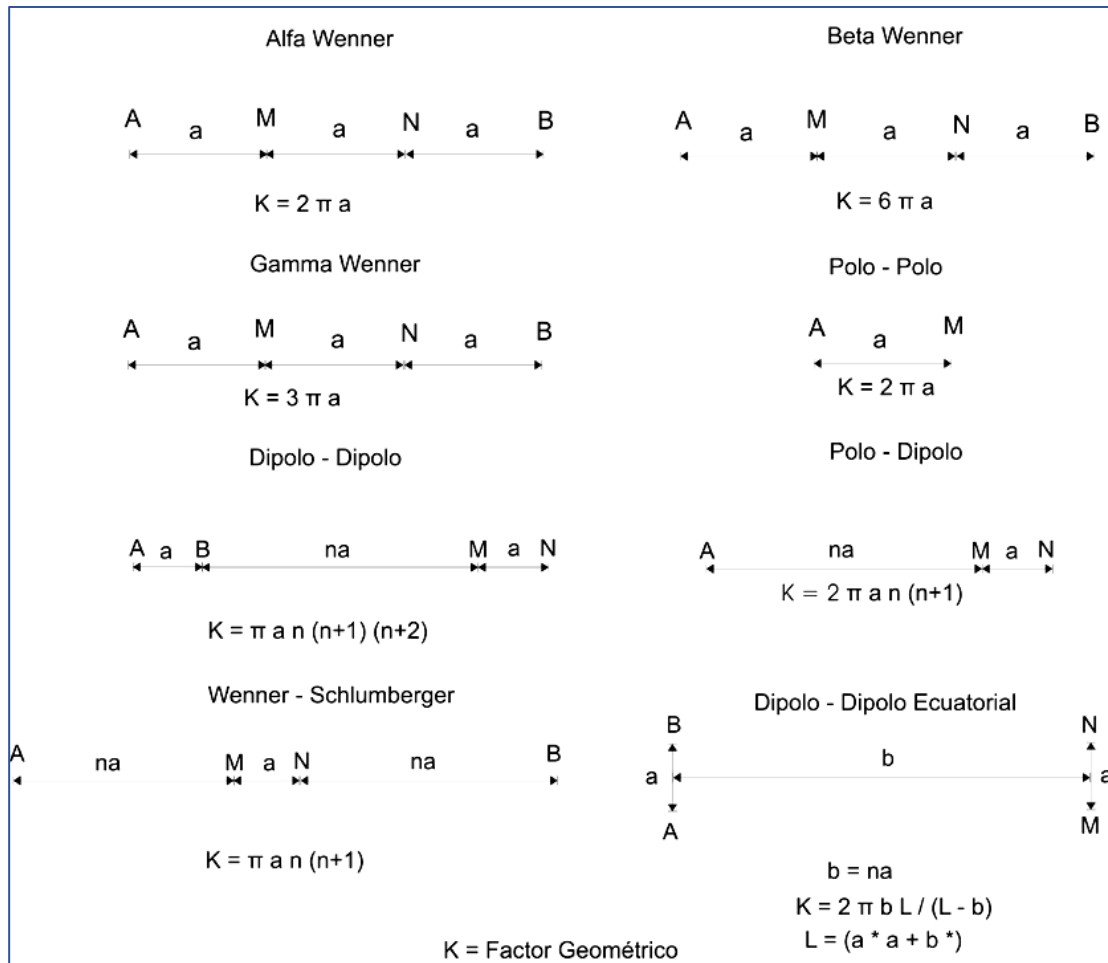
Alfa Wenner

A a M a N a B

$K = 2 \pi a$

Beta Wenner

A a M a N a B

$K = 6 \pi a$

Gamma Wenner

A a M a N a B

$K = 3 \pi a$

Polo - Polo

A a M

$K = 2 \pi a$

Dipolo - Dipolo

A a B na M a N

$K = \pi a n (n+1) (n+2)$

Polo - Dipolo

A na M a N

$K = 2 \pi a n (n+1)$

Wenner - Schlumberger

A na M a N na B

$K = \pi a n (n+1)$

Dipolo - Dipolo Ecuatorial

B a A b N a M

$b = na$

$K = 2 \pi b L / (L - b)$

$L = (a * a + b *)$

K = Factor Geométrico